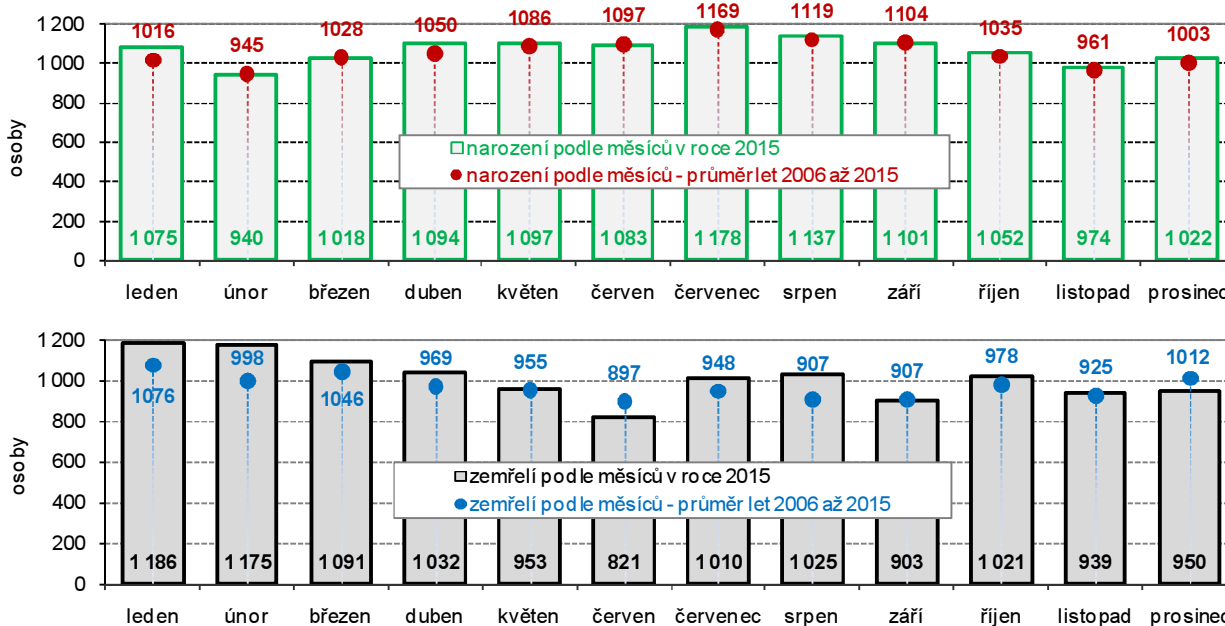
1 200
1 000
800
600
400
200
0
osoby

1016 945 1028 1050 1086 1097 1169 1119 1104 1035 961 1003

narození podle měsíců v roce 2015
narození podle měsíců - průměr let 2006 až 2015

1 075 940 1 018 1 094 1 097 1 083 1 178 1 137 1 101 1 052 974 1 022

leden únor březen duben květen červen červenec srpen září říjen listopad prosinec

1 200
1 000
800
600
400
200
0
osoby

1076 998 1046 969 955 897 948 907 907 978 925 1012

zemřelí podle měsíců v roce 2015
zemřelí podle měsíců - průměr let 2006 až 2015

1 186 1 175 1 091 1 032 953 821 1 010 1 025 903 1 021 939 950

leden únor březen duben květen červen červenec srpen září říjen listopad prosinec